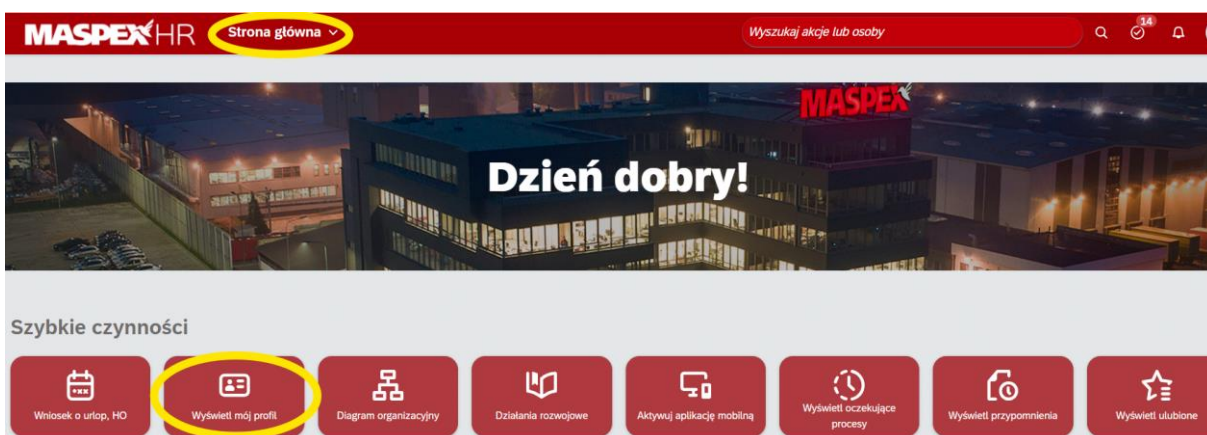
MASPEX HR Strona główna

Wyszukaj akcje lub osoby

14

MASPEX

Dzień dobry!

Szybkie czynności

Wniosek o urlop, HO

Wyświetl mój profil

Diagram organizacyjny

Działania rozwojowe

Aktywuj aplikację mobilną

Wyświetl oczekujące procesy

Wyświetl przypomnienia

Wyświetl ulubione